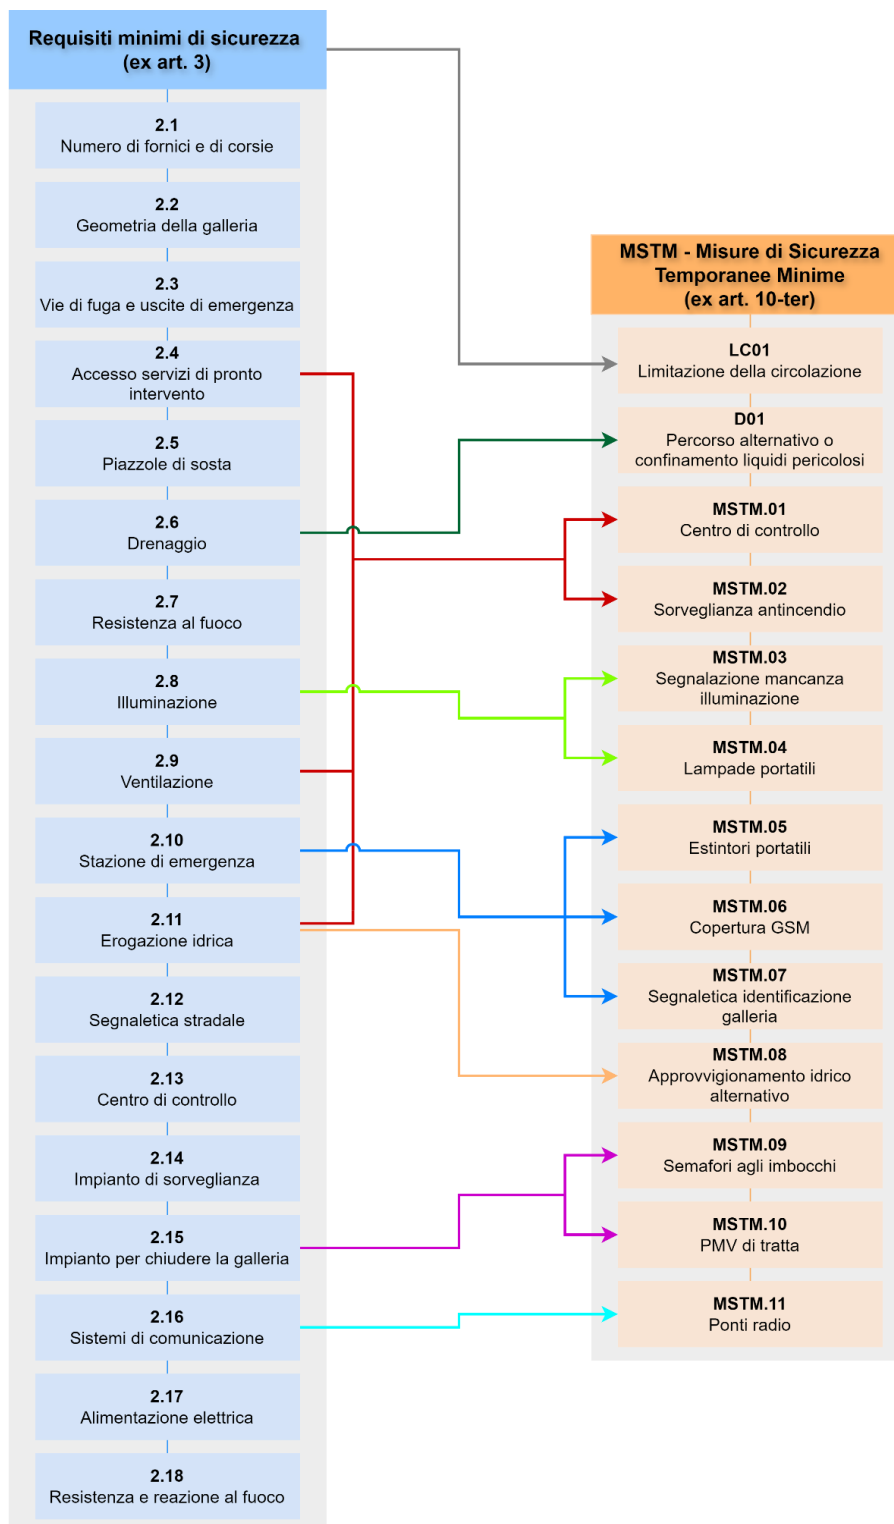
Requisiti minimi di sicurezza
(ex art. 3)

2.1
Numero di fornici e di corsie

2.2
Geometria della galleria

2.3
Vie di fuga e uscite di emergenza

2.4
Accesso servizi di pronto intervento

2.5
Piazzole di sosta

2.6
Drenaggio

2.7
Resistenza al fuoco

2.8
Illuminazione

2.9
Ventilazione

2.10
Stazione di emergenza

2.11
Erogazione idrica

2.12
Segnaletica stradale

2.13
Centro di controllo

2.14
Impianto di sorveglianza

2.15
Impianto per chiudere la galleria

2.16
Sistemi di comunicazione

2.17
Alimentazione elettrica

2.18
Resistenza e reazione al fuoco

MSTM - Misure di Sicurezza Temporanee Minime
(ex art. 10-ter)

LC01
Limitazione della circolazione

D01
Percorso alternativo o confinamento liquidi pericolosi

MSTM.01
Centro di controllo

MSTM.02
Sorveglianza antincendio

MSTM.03
Segnalazione mancanza illuminazione

MSTM.04
Lampade portatili

MSTM.05
Estintori portatili

MSTM.06
Copertura GSM

MSTM.07
Segnaletica identificazione galleria

MSTM.08
Approvvigionamento idrico alternativo

MSTM.09
Semafori agli imbocchi

MSTM.10
PMV di tratta

MSTM.11
Ponti radio